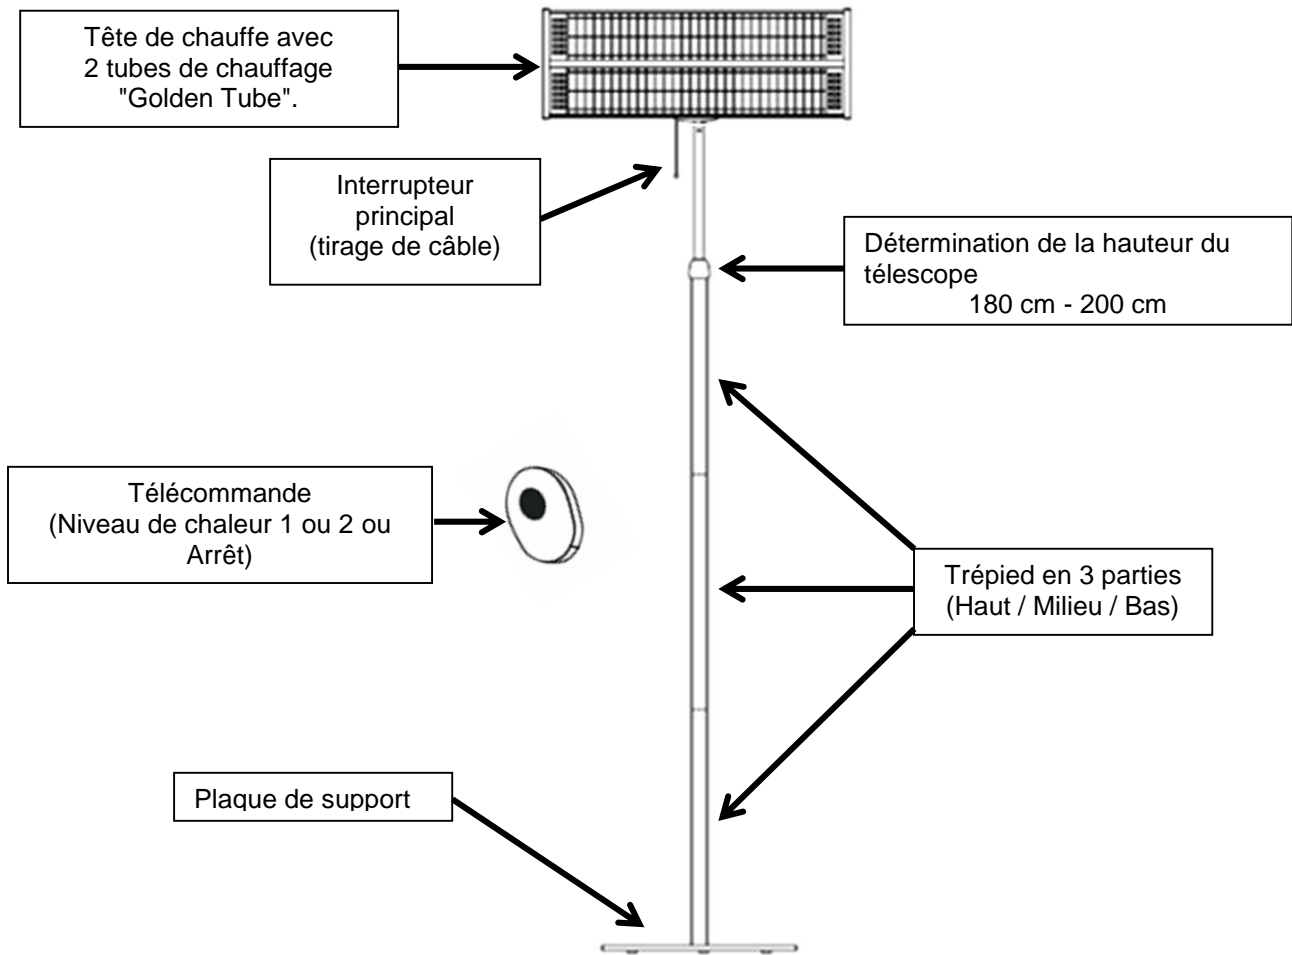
Tête de chauffe avec 2 tubes de chauffage "Golden Tube".

Interrupteur principal (tirage de câble)

Détermination de la hauteur du télescope
180 cm - 200 cm

Télécommande (Niveau de chaleur 1 ou 2 ou Arrêt)

Trépied en 3 parties (Haut / Milieu / Bas)

Plaque de support